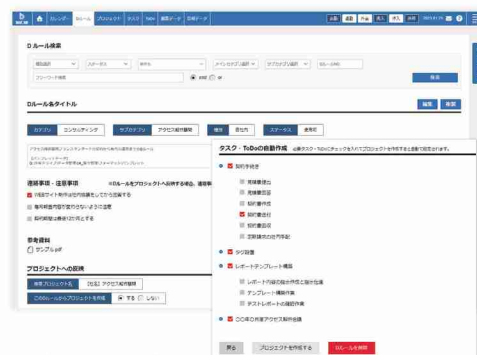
カレンダー　Dルール　プロジェクト　タスク　Todo　基幹データ　営業データ

Dルール検索

プロジェクト名　ステータス　優先度　メインカテゴリ　サブカテゴリ　Dルール名
フリーワード検索　and　or　検索

Dルール＆タイトル

編集　削除

カテゴリ　コンサルティング　サブカテゴリ　アクセス解析開始　権限　担当　ステータス　使用可

連絡事項・注意事項
※Dルールをプロジェクトへ反映する場合、連絡事項
作成サイト制作会社の担当を確認してから受託する
導入範囲の変動がないように注意
契約期間は最短12ヶ月とする

参考資料
サンプル.pdf

プロジェクトへの反映
対象プロジェクト　【社名】アクセス解析開始
このDルールからプロジェクトを作成　する　しない

タスク・ToDoの自動作成　必要なタスク・ToDoにチェックを入れてプロジェクトを作成すると自動で設定されます。

契約手続き
見積書提出
見積書回収
契約書作成
契約書送付
契約書回収
定期請求の日付登録

タグ設置

レポートテンプレート構築
レポート内容の抽出作成と微出依頼
テンプレート構築作業
テストレポートの確認作業

○○電子共通アクセス解析会議

戻る　プロジェクトを作成する　Dルールを削除